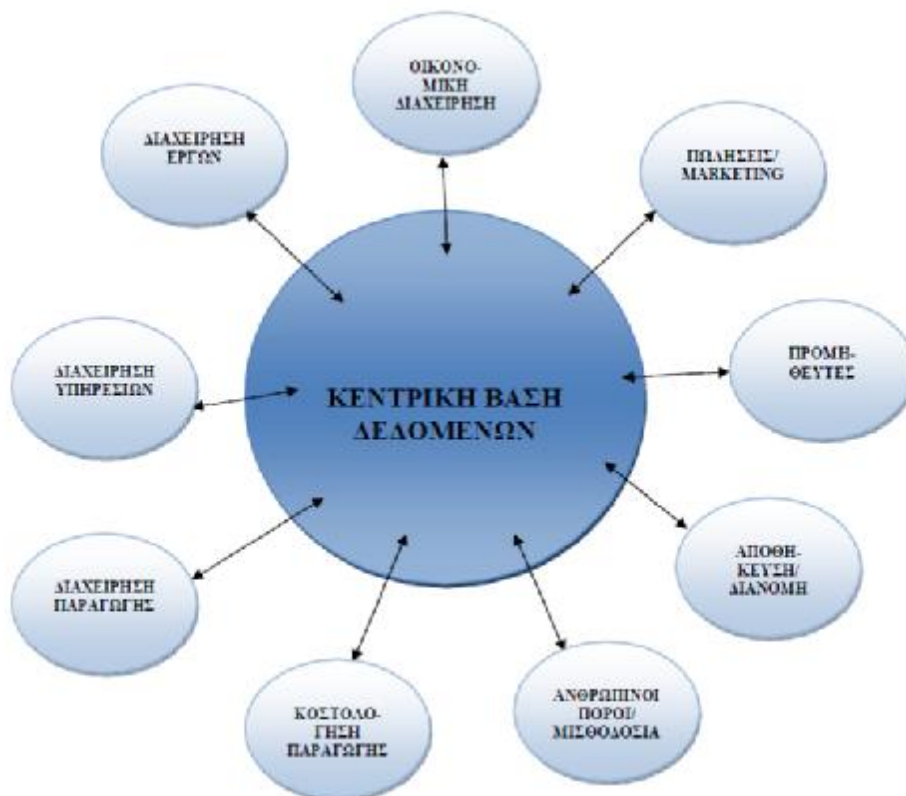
ΟΙΚΟΝΟΜΙΚΗ ΔΙΑΧΕΙΡΗΣΗ

ΔΙΑΧΕΙΡΗΣΗ ΕΡΓΩΝ

ΠΩΛΗΣΕΙΣ/ MARKETING

ΔΙΑΧΕΙΡΗΣΗ ΥΠΗΡΕΣΙΩΝ

ΚΕΝΤΡΙΚΗ ΒΑΣΗ ΔΕΔΟΜΕΝΩΝ

ΠΡΟΜΗΘΕΥΤΕΣ

ΔΙΑΧΕΙΡΗΣΗ ΠΑΡΑΓΩΓΗΣ

ΑΠΟΘΗΚΕΥΣΗ/ ΔΙΑΝΟΜΗ

ΚΟΣΤΟΛΟΓΗΣΗ ΠΑΡΑΓΩΓΗΣ

ΑΝΘΡΩΠΙΝΟΙ ΠΟΡΟΙ/ ΜΙΣΘΟΔΟΣΙΑ